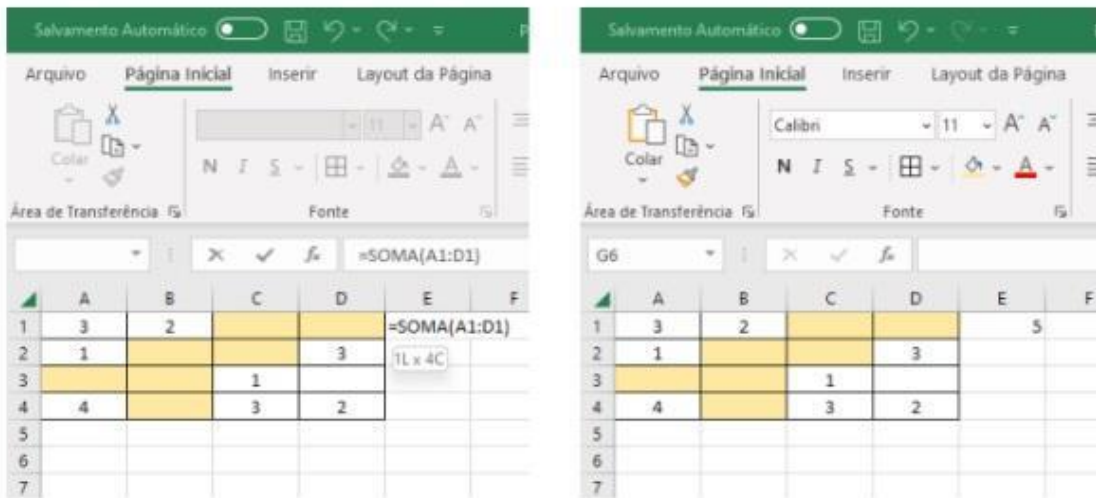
Salvamento Automático
Arquivo Página Inicial Inserir Layout da Página
Colar
N I S
Área de Transferência
Fonte
=SOMA(A1:D1)

| | A | B | C | D | E | F |
|---|---|---|---|---|---|---|
| 1 | 3 | 2 | | | =SOMA(A1:D1) | |
| 2 | 1 | | | 3 | 1L x 4C | |
| 3 | | | 1 | | | |
| 4 | 4 | | 3 | 2 | | |
| 5 | | | | | | |
| 6 | | | | | | |
| 7 | | | | | | |

Salvamento Automático
Arquivo Página Inicial Inserir Layout da Página
Calibri 11
Colar
N I S
Área de Transferência
Fonte
G6

| | A | B | C | D | E | F |
|---|---|---|---|---|---|---|
| 1 | 3 | 2 | | | 5 | |
| 2 | 1 | | | 3 | | |
| 3 | | | 1 | | | |
| 4 | 4 | | 3 | 2 | | |
| 5 | | | | | | |
| 6 | | | | | | |
| 7 | | | | | | |